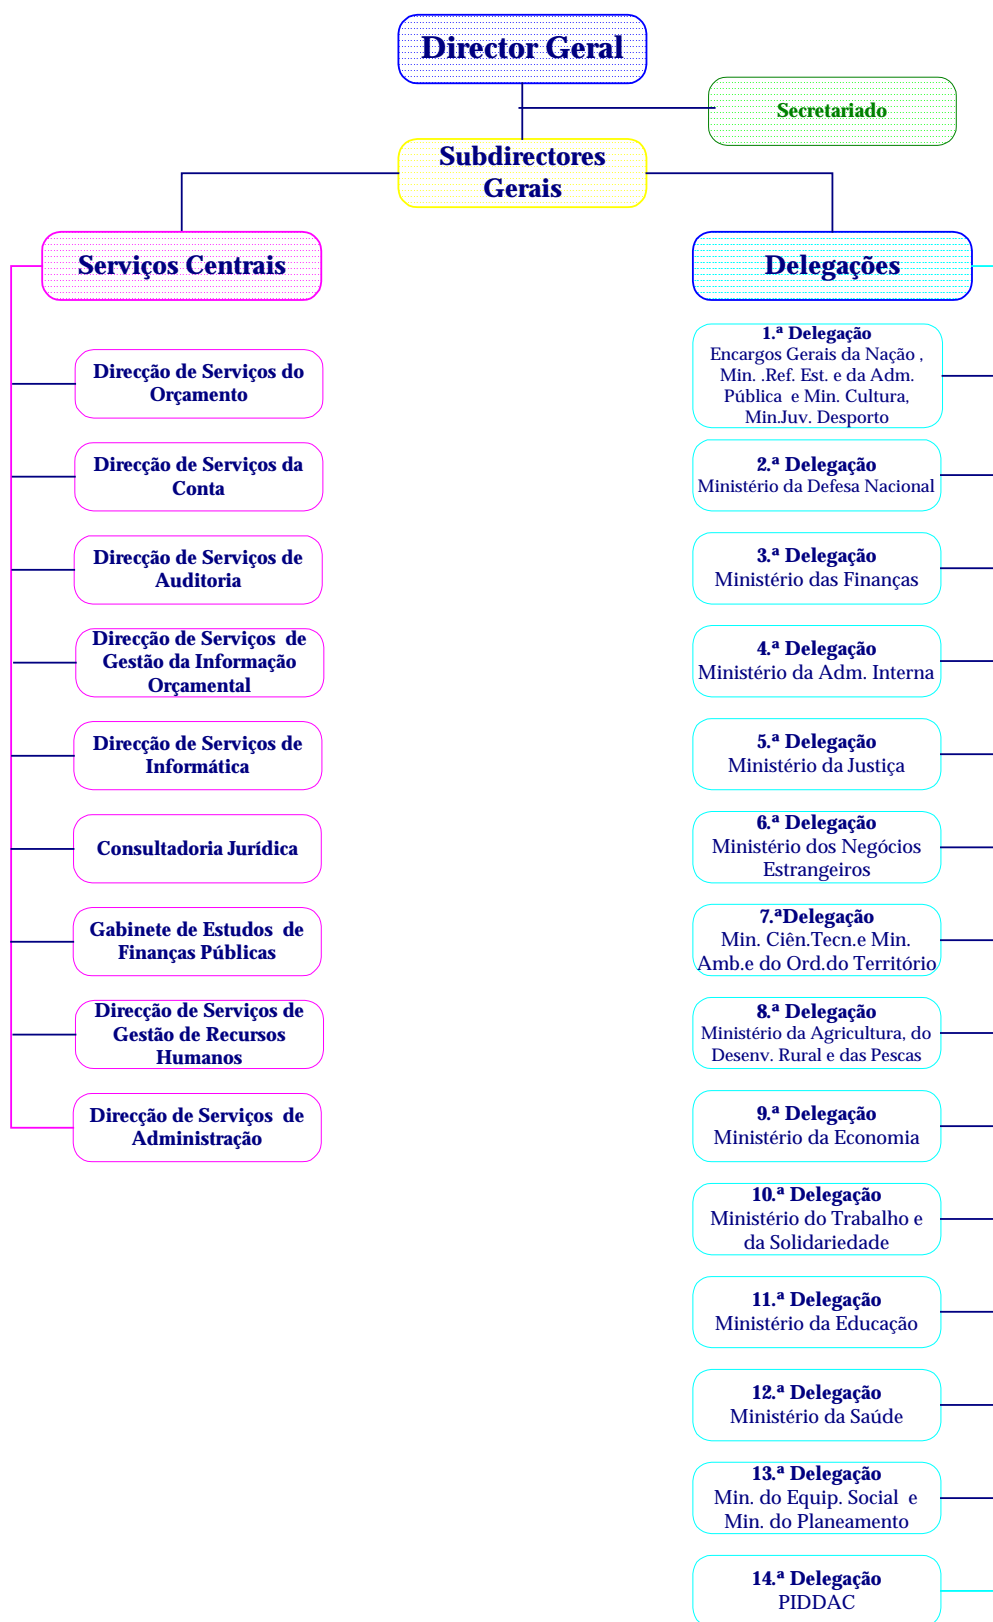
Director Geral

Secretariado

Subdirectores Gerais

Serviços Centrais

Direcção de Serviços do Orçamento

Direcção de Serviços da Conta

Direcção de Serviços de Auditoria

Direcção de Serviços de Gestão da Informação Orçamental

Direcção de Serviços de Informática

Consultadoria Jurídica

Gabinete de Estudos de Finanças Públicas

Direcção de Serviços de Gestão de Recursos Humanos

Direcção de Serviços de Administração

Delegações

1.ª Delegação
Encargos Gerais da Nação , Min. .Ref. Est. e da Adm. Pública e Min. Cultura, Min.Juv. Desporto

2.ª Delegação
Ministério da Defesa Nacional

3.ª Delegação
Ministério das Finanças

4.ª Delegação
Ministério da Adm. Interna

5.ª Delegação
Ministério da Justiça

6.ª Delegação
Ministério dos Negócios Estrangeiros

7.ªDelegação
Min. Ciên.Tecn.e Min. Amb.e do Ord.do Território

8.ª Delegação
Ministério da Agricultura, do Desenv. Rural e das Pescas

9.ª Delegação
Ministério da Economia

10.ª Delegação
Ministério do Trabalho e da Solidariedade

11.ª Delegação
Ministério da Educação

12.ª Delegação
Ministério da Saúde

13.ª Delegação
Min. do Equip. Social e Min. do Planeamento

14.ª Delegação
PIDDAC